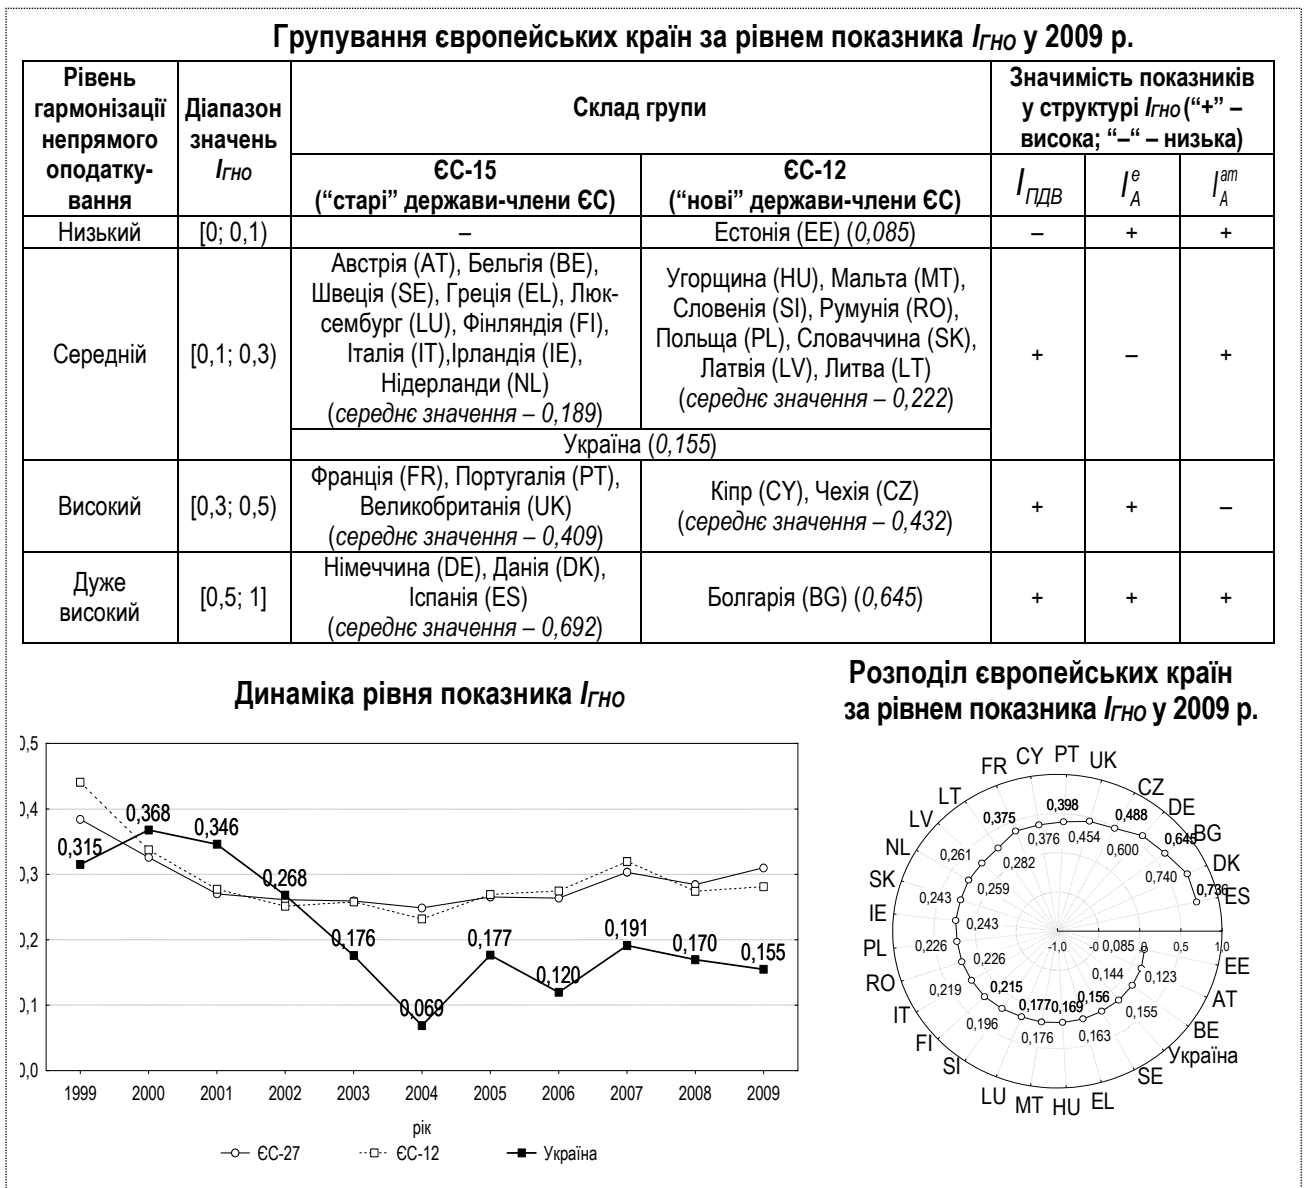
Групування європейських країн за рівнем показника $I_{ГНО}$ у 2009 р.

| Рівень гармонізації непрямого оподаткування | Діапазон значень $I_{ГНО}$ | Склад групи ЄС-15 ("старі" держави-члени ЄС) | Склад групи ЄС-12 ("нові" держави-члени ЄС) | Значимість показників у структурі $I_{ГНО}$ ("+" – висока; "–" – низька) $I_{ПДВ}$ | $I_A^e$ | $I_A^{am}$ |
|---|---|---|---|---|---|---|
| Низький | [0; 0,1) | – | Естонія (EE) (*0,085*) | – | + | + |
| Середній | [0,1; 0,3) | Австрія (AT), Бельгія (BE), Швеція (SE), Греція (EL), Люксембург (LU), Фінляндія (FI), Італія (IT),Ірландія (IE), Нідерланди (NL) (*середнє значення – 0,189*) | Угорщина (HU), Мальта (MT), Словенія (SI), Румунія (RO), Польща (PL), Словаччина (SK), Латвія (LV), Литва (LT) (*середнє значення – 0,222*) | + | – | + |
| | | Україна (*0,155*) | | | | |
| Високий | [0,3; 0,5) | Франція (FR), Португалія (PT), Великобританія (UK) (*середнє значення – 0,409*) | Кіпр (CY), Чехія (CZ) (*середнє значення – 0,432*) | + | + | – |
| Дуже високий | [0,5; 1] | Німеччина (DE), Данія (DK), Іспанія (ES) (*середнє значення – 0,692*) | Болгарія (BG) (*0,645*) | + | + | + |

Динаміка рівня показника $I_{ГНО}$

0,5
0,4
0,3
0,2
0,1
0,0

0,315 0,368 0,346 0,268 0,176 0,069 0,177 0,120 0,191 0,170 0,155

1999 2000 2001 2002 2003 2004 2005 2006 2007 2008 2009

рік

ЄС-27 ЄС-12 Україна

Розподіл європейських країн за рівнем показника $I_{ГНО}$ у 2009 р.

FR CY PT UK CZ DE BG DK ES EE AT BE Україна SE EL HU MT LU SI FI IT RO PL IE SK NL LV LT

0,375 0,398 0,488 0,645 0,736 0,376 0,454 0,600 0,740 0,261 0,282 0,243 0,259 0,243 0,226 0,226 0,219 0,215 0,196 0,177 0,169 0,156 0,176 0,163 0,155 0,144 0,123

-1,0 -0 0,085 0 0,5 1,0